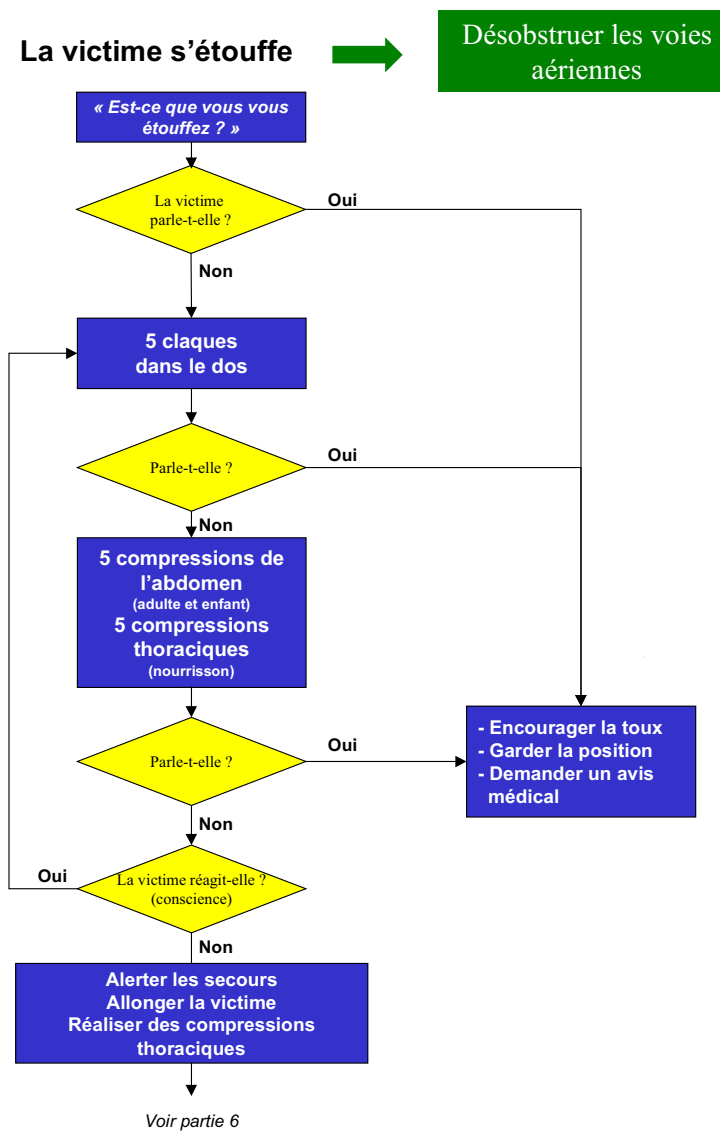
La victime s'étouffe

Désobstruer les voies aériennes

« Est-ce que vous vous étouffez ? »

La victime parle-t-elle ?

Oui

Non

5 claques dans le dos

Parle-t-elle ?

Oui

Non

5 compressions de l'abdomen (adulte et enfant)
5 compressions thoraciques (nourrisson)

Parle-t-elle ?

Oui

- Encourager la toux
- Garder la position
- Demander un avis médical

Non

Oui

La victime réagit-elle ? (conscience)

Non

Alerter les secours
Allonger la victime
Réaliser des compressions thoraciques

Voir partie 6